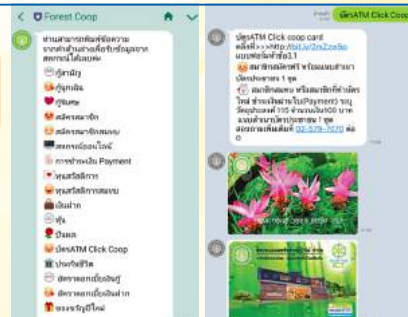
< Forest Coop

ท่านสามารถพิมพ์ข้อความจากหัวข้อต่างเพื่อรับข้อมูลจากสหกรณ์ได้เลยค่ะ
กู้สามัญ
กู้ฉุกเฉิน
กู้พิเศษ
สมัครสมาชิก
สมัครสมาชิกสมทบ
สหกรณ์ออนไลน์
การชำระเงิน Payment
ทุนสวัสดิการ
ทุนสวัสดิการสมทบ
เงินฝาก
หุ้น
ปันผล
บัตรATM Click Coop
ประกันชีวิต
สัตว์ตรวจเยี่ยมอินฟู
สัตว์ตรวจเยี่ยมฝาก
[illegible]

บัตรATM Click Coop

บัตรATM Click coop card
คลิกที่>>>http://bit.ly/2nZze5o
แบบฟอร์มคำขอ3.1
สมาชิกสมัครฟรี พร้อมแนบสำเนาบัตรประชาชน 1 ชุด
สมาชิกสมทบ หรือสมาชิกที่สมัครใหม่ ชำระเงินผ่าน(Payment) จะมีค่าธรรมเนียม 115 จำนวนเงิน100 บาท แนบสำเนาบัตรประชาชน 1 ชุด
สอบถามเพิ่มเติมติดต่อ 02-579-7070 ต่อ 0